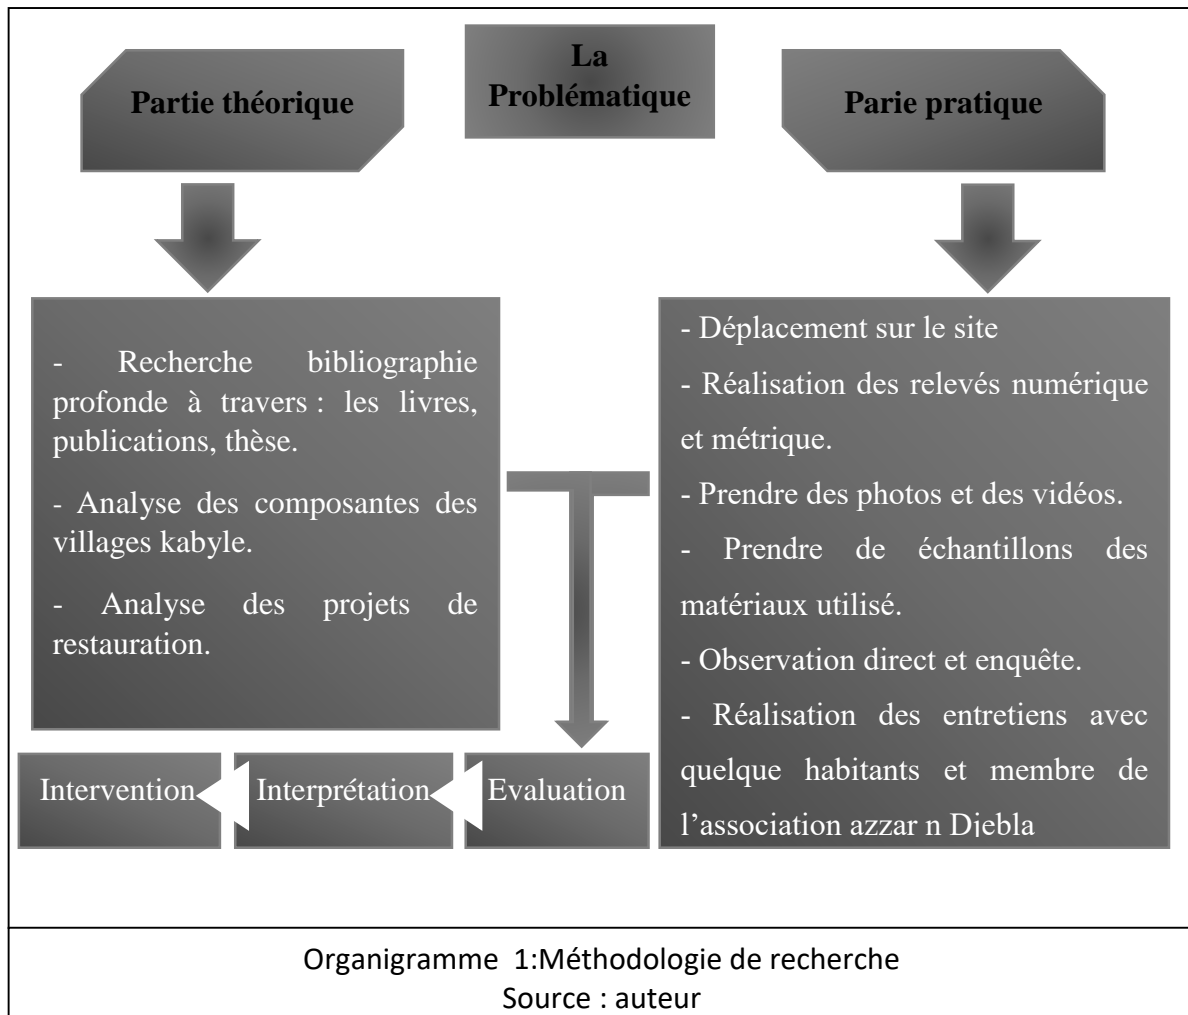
Partie théorique

La Problématique

Parie pratique

- Recherche bibliographie profonde à travers : les livres, publications, thèse.

- Analyse des composantes des villages kabyle.

- Analyse des projets de restauration.

- Déplacement sur le site

- Réalisation des relevés numérique et métrique.

- Prendre des photos et des vidéos.

- Prendre de échantillons des matériaux utilisé.

- Observation direct et enquête.

- Réalisation des entretiens avec quelque habitants et membre de l'association azzar n Djebla

Intervention

Interprétation

Evaluation

Organigramme 1:Méthodologie de recherche
Source : auteur